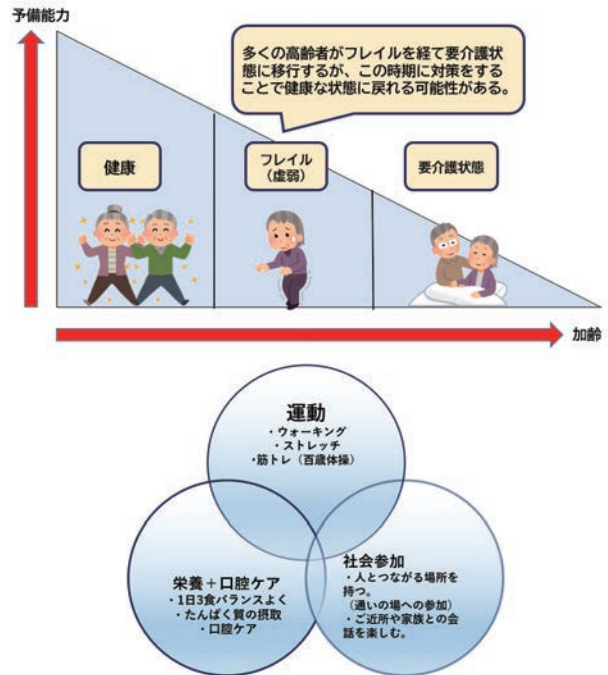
予備能力

多くの高齢者がフレイルを経て要介護状態に移行するが、この時期に対策をすることで健康な状態に戻れる可能性がある。

健康

フレイル
（虚弱）

要介護状態

加齢

運動
・ウォーキング
・ストレッチ
・筋トレ（百歳体操）

栄養＋口腔ケア
・1日3食バランスよく
・たんぱく質の摂取
・口腔ケア

社会参加
・人とつながる場所を持つ。
（通いの場への参加）
・ご近所や家族との会話を楽しむ。